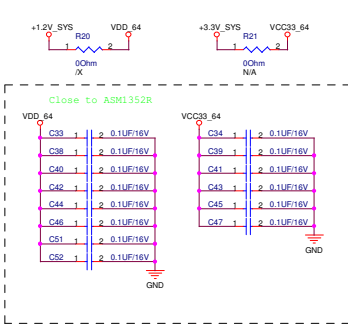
+1.2V_SYS VDD_64
R20
1 2
0Ohm
/X

+3.3V_SYS VCC33_64
R21
1 2
0Ohm
N/A

Close to ASM1352R

VDD_64
C33 1 2 0.1UF/16V
C38 1 2 0.1UF/16V
C40 1 2 0.1UF/16V
C42 1 2 0.1UF/16V
C44 1 2 0.1UF/16V
C46 1 2 0.1UF/16V
C51 1 2 0.1UF/16V
C52 1 2 0.1UF/16V
GND

VCC33_64
C34 1 2 0.1UF/16V
C39 1 2 0.1UF/16V
C41 1 2 0.1UF/16V
C43 1 2 0.1UF/16V
C45 1 2 0.1UF/16V
C47 1 2 0.1UF/16V
GND